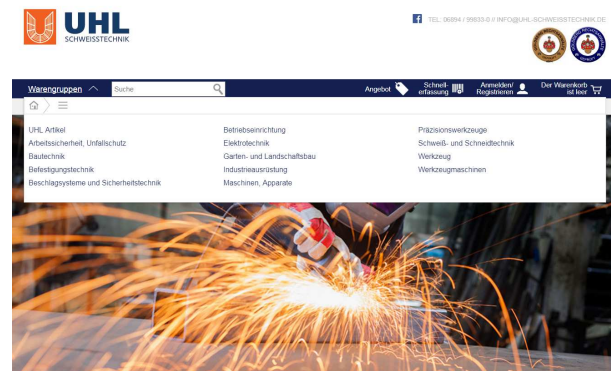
UHL
SCHWEISSTECHNIK

TEL: 06894 / 99833-0 // INFO@UHL-SCHWEISSTECHNIK.DE

Warengruppen

Suche

Angebot

Schnellerfassung

Anmelden/ Registrieren

Der Warenkorb ist leer

UHL Artikel
Arbeitssicherheit, Unfallschutz
Bautechnik
Befestigungstechnik
Beschlagsysteme und Sicherheitstechnik

Betriebseinrichtung
Elektrotechnik
Garten- und Landschaftsbau
Industrieausrüstung
Maschinen, Apparate

Präzisionswerkzeuge
Schweiß- und Schneidtechnik
Werkzeug
Werkzeugmaschinen